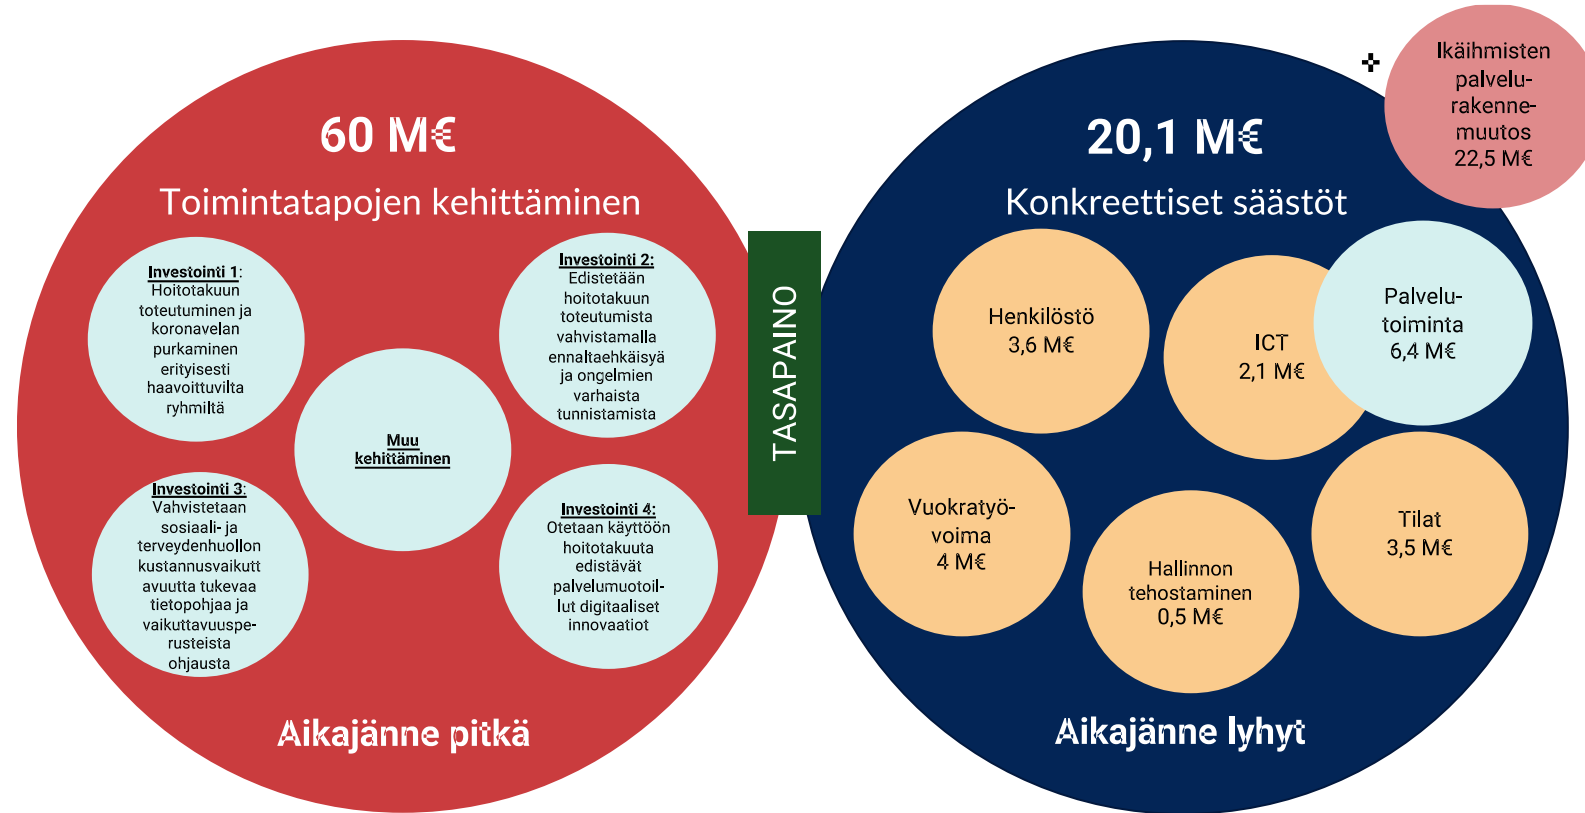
60 M€

Toimintatapojen kehittäminen

Investointi 1: Hoitotakuun toteutuminen ja koronavelan purkaminen erityisesti haavoittuvilta ryhmiltä

Investointi 2: Edistetään hoitotakuun toteutumista vahvistamalla ennaltaehkäisyä ja ongelmien varhaista tunnistamista

Muu kehittäminen

Investointi 3: Vahvistetaan sosiaali- ja terveydenhuollon kustannusvaikuttavuutta tukevaa tietopohjaa ja vaikuttavuusperusteista ohjausta

Investointi 4: Otetaan käyttöön hoitotakuuta edistävät palvelumuotoillut digitaaliset innovaatiot

Aikajänne pitkä

TASAPAINO

+

Ikäihmisten palvelurakennemuutos 22,5 M€

20,1 M€

Konkreettiset säästöt

Henkilöstö 3,6 M€

ICT 2,1 M€

Palvelutoiminta 6,4 M€

Vuokratyövoima 4 M€

Hallinnon tehostaminen 0,5 M€

Tilat 3,5 M€

Aikajänne lyhyt